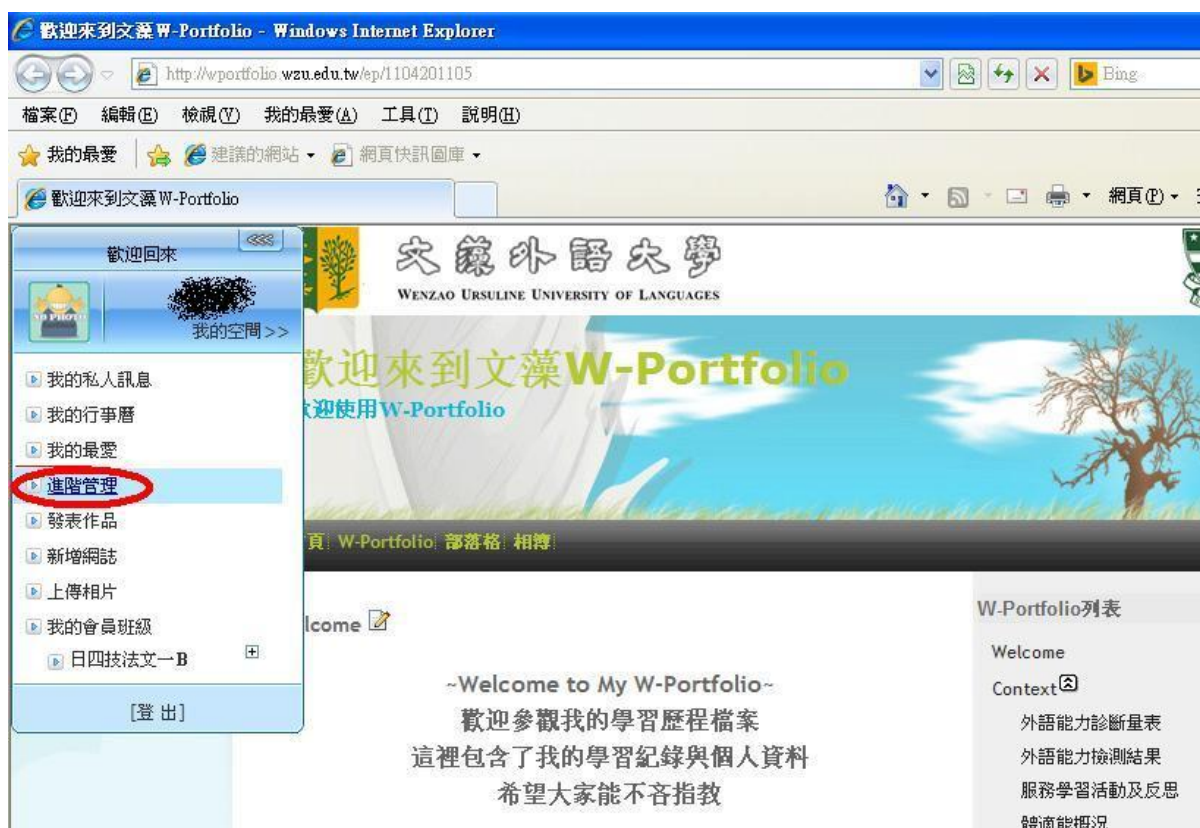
歡迎來到文藻W-Portfolio - Windows Internet Explorer

http://wportfolio.wzu.edu.tw/ep/1104201105

Bing

檔案(F) 編輯(E) 檢視(V) 我的最愛(A) 工具(T) 說明(H)

我的最愛 建議的網站 ▾ 網頁快訊圖庫 ▾

歡迎來到文藻W-Portfolio

網頁(P) ▾

歡迎回來

NO PHOTO

我的空間>>

我的私人訊息
我的行事曆
我的最愛
進階管理
發表作品
新增網誌
上傳相片
我的會員班級
日四技法文一B

[登 出]

文藻外語大學
WENZAO URSULINE UNIVERSITY OF LANGUAGES

歡迎來到文藻W-Portfolio
迎使用W-Portfolio

頁 W-Portfolio 部落格 相簿

lcome

~Welcome to My W-Portfolio~
歡迎參觀我的學習歷程檔案
這裡包含了我的學習紀錄與個人資料
希望大家能不吝指教

W-Portfolio列表
Welcome
Context
外語能力診斷量表
外語能力檢測結果
服務學習活動及反思
體適能概況